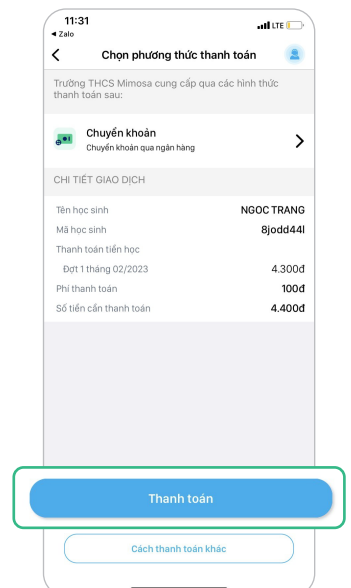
11:31
◂ Zalo
LTE

Chọn phương thức thanh toán

Trường THCS Mimosa cung cấp qua các hình thức thanh toán sau:

Chuyển khoản
Chuyển khoản qua ngân hàng

CHI TIẾT GIAO DỊCH

| | |
|---|---|
| Tên học sinh | NGOC TRANG |
| Mã học sinh | 8jodd44l |
| Thanh toán tiền học | |
| Đợt 1 tháng 02/2023 | 4.300đ |
| Phí thanh toán | 100đ |
| Số tiền cần thanh toán | 4.400đ |

Thanh toán

Cách thanh toán khác